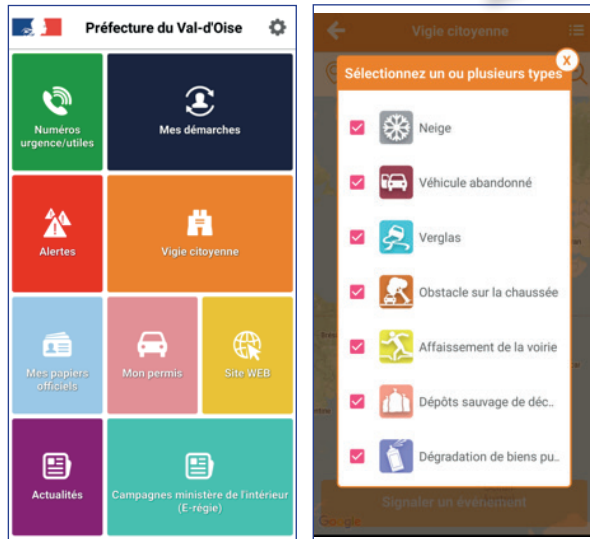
Préfecture du Val-d'Oise

Numéros urgence/utiles

Mes démarches

Alertes

Vigie citoyenne

Mes papiers officiels

Mon permis

Site WEB

Actualités

Campagnes ministère de l'intérieur (E-régie)

Vigie citoyenne

Sélectionnez un ou plusieurs types

X

Neige

Véhicule abandonné

Verglas

Obstacle sur la chaussée

Affaissement de la voirie

Dépôts sauvage de déc...

Dégradation de biens pu...

Signaler un événement

Google